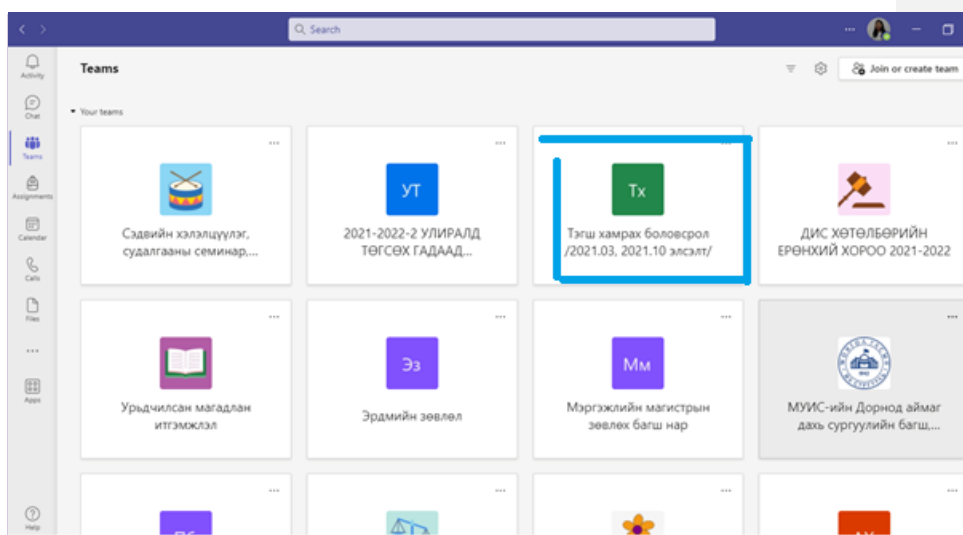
Search

Activity

Chat

Teams

Assignments

Calendar

Calls

Files

...

Apps

Help

Teams

Join or create team

Your teams

...

Сэдвийн хэлэлцүүлэг, судалгааны семинар,...

...

УТ

2021-2022-2 УЛИРАЛД ТӨГСӨХ ГАДААД...

...

Тх

Тэгш хамрах боловсрол /2021.03, 2021.10 элсэлт/

...

ДИС ХӨТӨЛБӨРИЙН ЕРӨНХИЙ ХОРОО 2021-2022

...

Урьдчилсан магадлан итгэмжлэл

...

Эз

Эрдмийн зөвлөл

...

Мм

Мэргэжлийн магистрын зөвлөх багш нар

...

МУИС-ийн Дорнод аймаг дахь сургуулийн багш,...

...

...

...

...